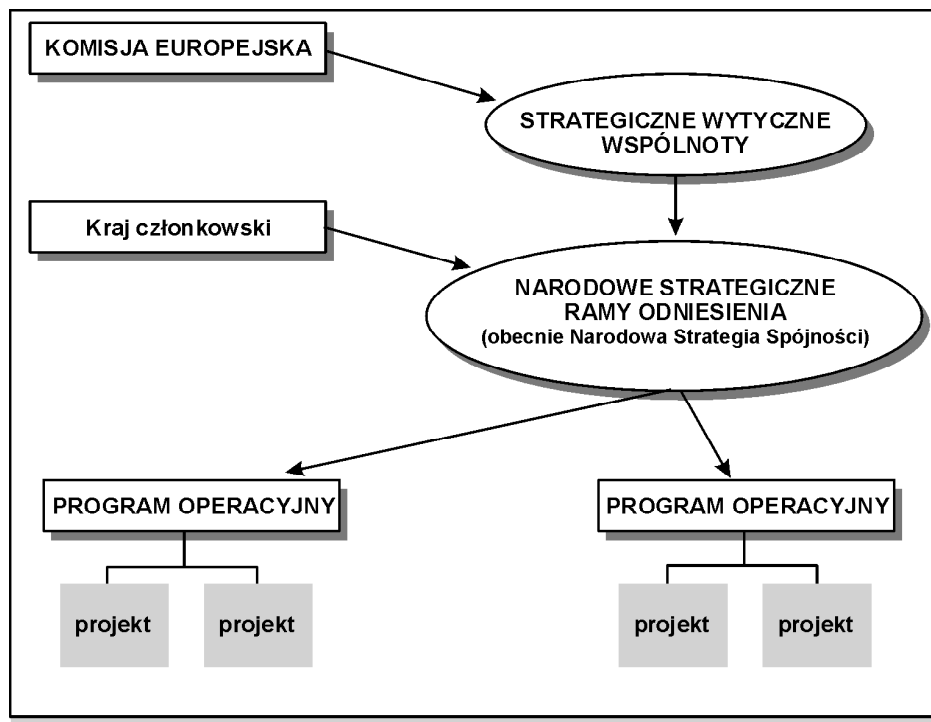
KOMISJA EUROPEJSKA

STRATEGICZNE WYTYCZNE WSPÓLNOTY

Kraj członkowski

NARODOWE STRATEGICZNE RAMY ODNIESIENIA (obecnie Narodowa Strategia Spójności)

PROGRAM OPERACYJNY

PROGRAM OPERACYJNY

projekt

projekt

projekt

projekt